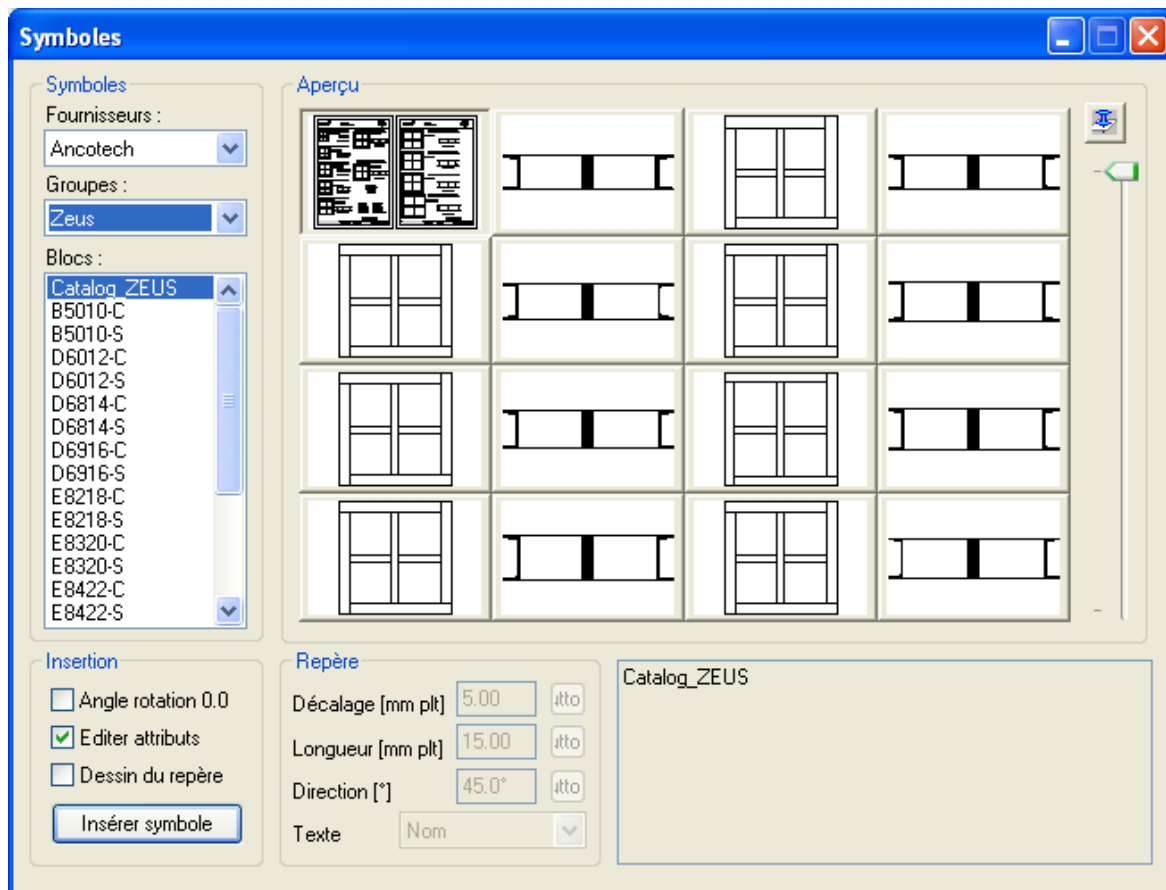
Symboles

Symboles
Fournisseurs :
Ancotech
Groupes :
Zeus
Blocs :
Catalog_ZEUS
B5010-C
B5010-S
D6012-C
D6012-S
D6814-C
D6814-S
D6916-C
D6916-S
E8218-C
E8218-S
E8320-C
E8320-S
E8422-C
E8422-S

Aperçu

Insertion
Angle rotation 0.0
Editer attributs
Dessin du repère
Insérer symbole

Repère
Décalage [mm plt] 5.00 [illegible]
Longueur [mm plt] 15.00 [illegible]
Direction [°] 45.0° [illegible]
Texte Nom

Catalog_ZEUS